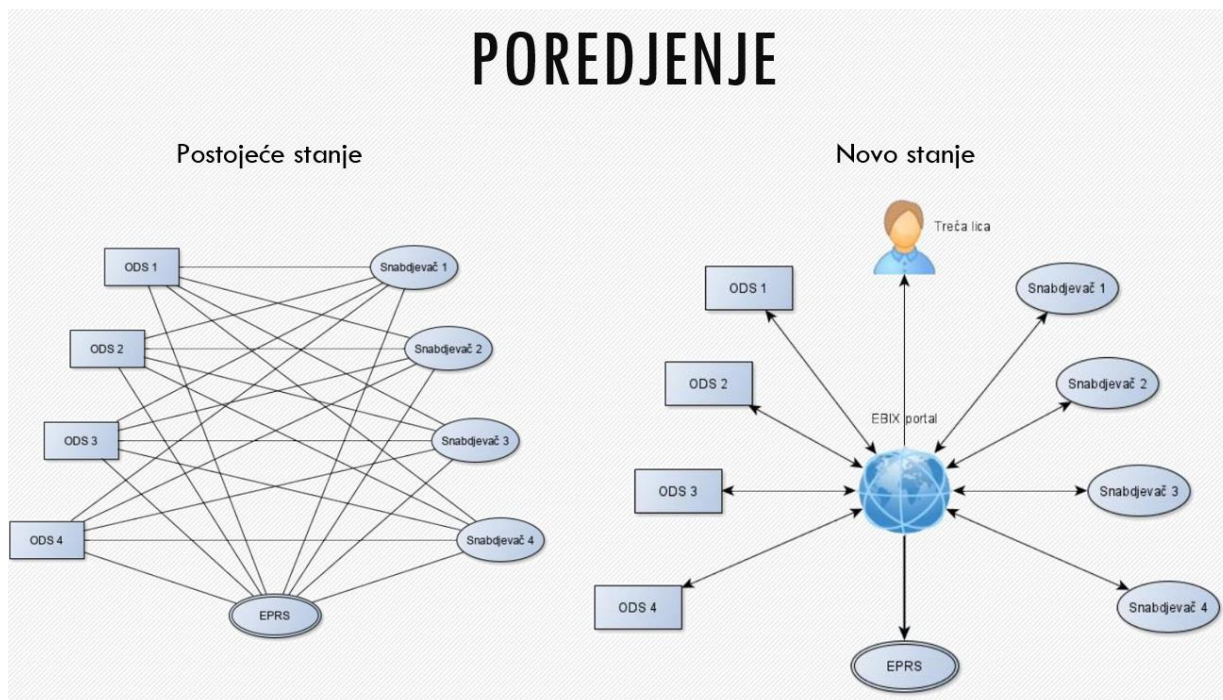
POREDJENJE

Postojeće stanje

ODS 1
Snabdjevač 1
ODS 2
Snabdjevač 2
ODS 3
Snabdjevač 3
ODS 4
Snabdjevač 4
EPRS

Novo stanje

Treća lica
ODS 1
Snabdjevač 1
ODS 2
Snabdjevač 2
EBIX portal
ODS 3
Snabdjevač 3
ODS 4
Snabdjevač 4
EPRS